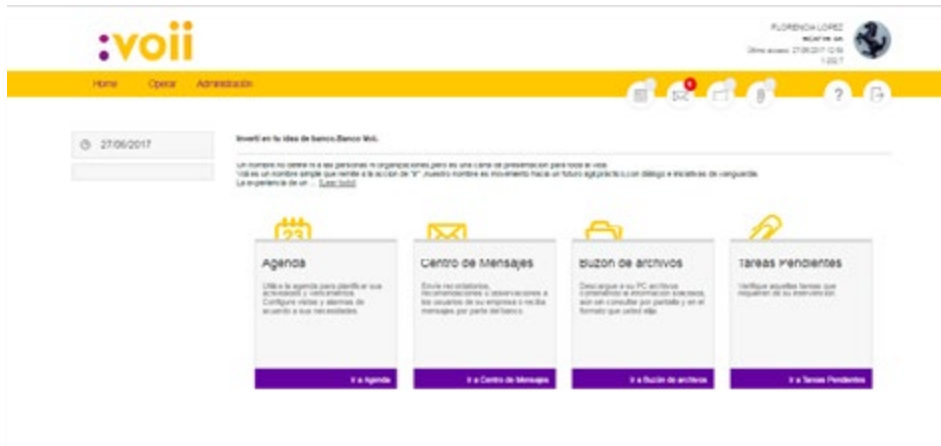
:voii

FLORENCIA LOPEZ
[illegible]
Último acceso: 27/06/2017 12:50
1.23.7

Home Operar Administración

?

27/06/2017

Invertí en tu idea de banco.Banco VoiI.

Un nombre no define ni a las personas ni organizaciones,pero es una carta de presentación para toda la vida.
Voii es un nombre simple que remite a la acción de "ir". Nuestro nombre es movimiento hacia un futuro ágil,práctico,con diálogo e iniciativas de vanguardia.
La experiencia de un ... Leer todo!

23

Agenda
Utilice la agenda para planificar sus actividades y vencimientos. Configure visitas y alarmas de acuerdo a sus necesidades.
Ir a Agenda

Centro de Mensajes
Envíe necesidades, recomendaciones u observaciones a los usuarios de su empresa o reciba mensajes por parte del banco.
Ir a Centro de Mensajes

Buzón de archivos
Descargue a su PC archivos conteniendo la información solicitada, aún sin consultar por pantalla y en el formato que usted elija.
Ir a Buzón de archivos

Tareas Pendientes
Verifique aquellas tareas que requieran de su intervención.
Ir a Tareas Pendientes